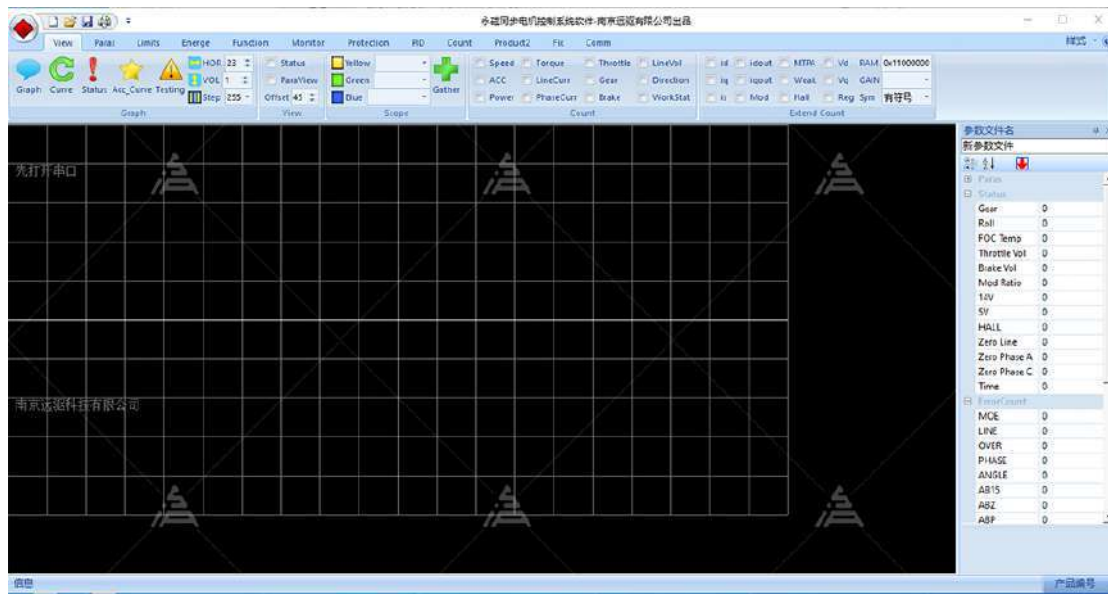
永磁同步电机控制系统软件-南京远驱有限公司出品

样式

View Paras Limits Energe Function Monitor Protection PID Count Product2 Fic Comm

Graph Curve Status Acc_Curve Testing HOR 23 VOL 1 Step 255

Graph

Status ParaView Offset 45

View

Yellow Green Blue Gather

Scope

Speed Torque Throttle LineVol ACC LineCurr Gear Direction Power PhaseCurr Brake WorkStat

Count

id idout MTPA Vd RAM 0x11000000 iq iqout Weak Vq GAIN is Mod Hall Reg Sym 有符号

Extend Count

先打开串口

南京远驱科技有限公司

参数文件名
新参数文件

Paras
Status

| | |
|---|---|
| Gear | 0 |
| Roll | 0 |
| FOC Temp | 0 |
| Throttle Vol | 0 |
| Brake Vol | 0 |
| Mod Ratio | 0 |
| 12V | 0 |
| 5V | 0 |
| HALL | 0 |
| Zero Line | 0 |
| Zero Phase A | 0 |
| Zero Phase C | 0 |
| Time | 0 |

ErrorCount

| | |
|---|---|
| MOE | 0 |
| LINE | 0 |
| OVER | 0 |
| PHASE | 0 |
| ANGLE | 0 |
| AB15 | 0 |
| ABZ | 0 |
| ABP | 0 |

信息

产品编号